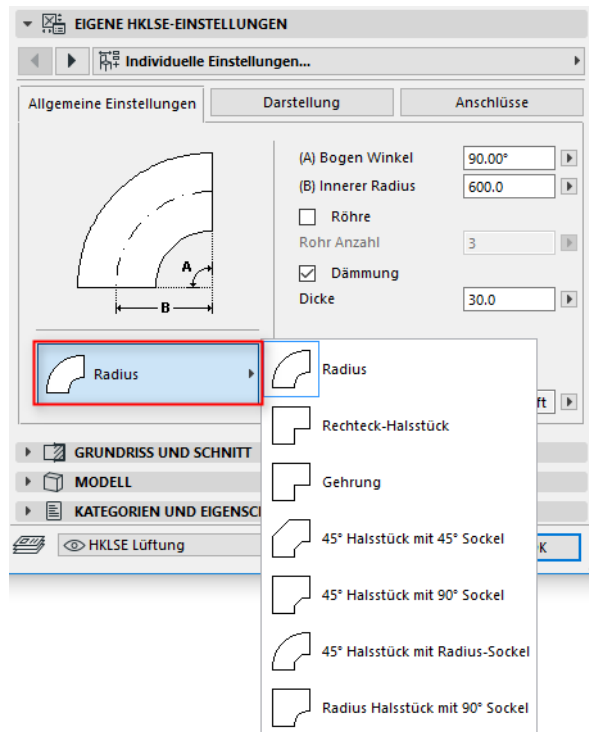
EIGENE HKLSE-EINSTELLUNGEN

Individuelle Einstellungen...

Allgemeine Einstellungen | Darstellung | Anschlüsse

A

B

(A) Bogen Winkel 90.00°

(B) Innerer Radius 600.0

Röhre

Rohr Anzahl 3

Dämmung

Dicke 30.0

Radius

ft

GRUNDRISS UND SCHNITT

MODELL

KATEGORIEN UND EIGENSC

HKLSE Lüftung

K

Radius

Rechteck-Halsstück

Gehrung

45° Halsstück mit 45° Sockel

45° Halsstück mit 90° Sockel

45° Halsstück mit Radius-Sockel

Radius Halsstück mit 90° Sockel